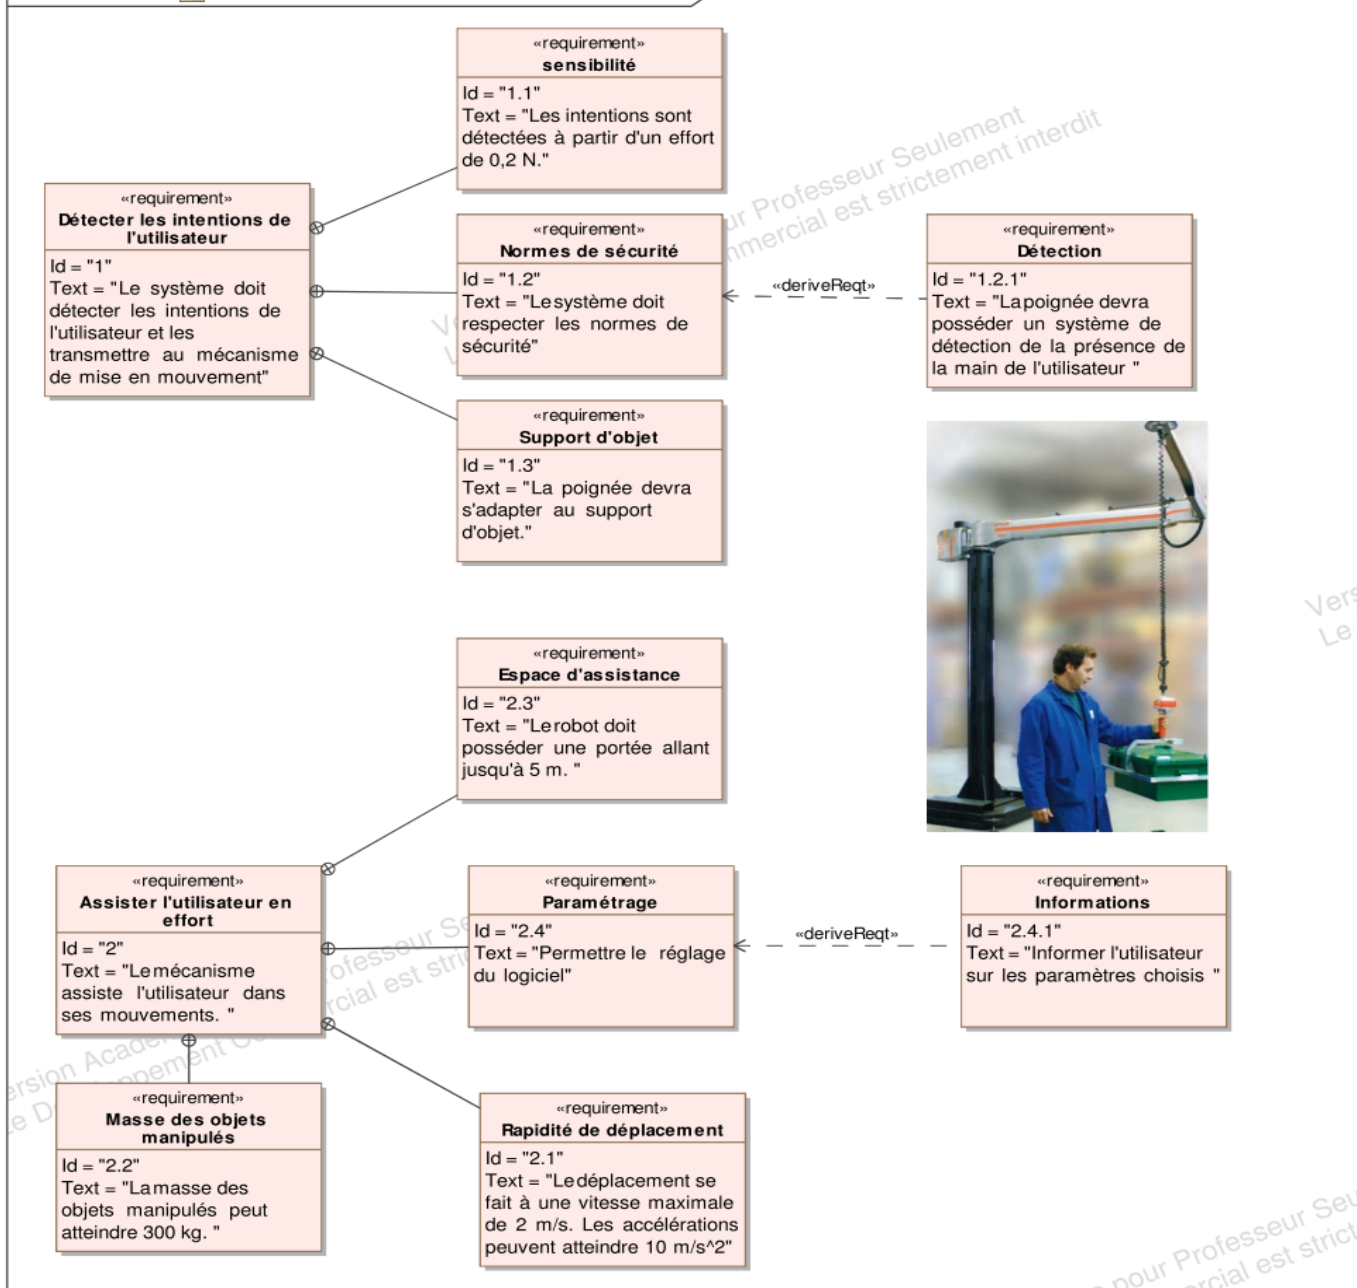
«requirement»
sensibilité
Id = "1.1"
Text = "Les intentions sont détectées à partir d'un effort de 0,2 N."

«requirement»
Détecter les intentions de l'utilisateur
Id = "1"
Text = "Le système doit détecter les intentions de l'utilisateur et les transmettre au mécanisme de mise en mouvement"

«requirement»
Normes de sécurité
Id = "1.2"
Text = "Le système doit respecter les normes de sécurité"

«deriveReqt»

«requirement»
Détection
Id = "1.2.1"
Text = "La poignée devra posséder un système de détection de la présence de la main de l'utilisateur "

«requirement»
Support d'objet
Id = "1.3"
Text = "La poignée devra s'adapter au support d'objet."

«requirement»
Espace d'assistance
Id = "2.3"
Text = "Le robot doit posséder une portée allant jusqu'à 5 m. "

«requirement»
Assister l'utilisateur en effort
Id = "2"
Text = "Le mécanisme assiste l'utilisateur dans ses mouvements. "

«requirement»
Paramétrage
Id = "2.4"
Text = "Permettre le réglage du logiciel"

«deriveReqt»

«requirement»
Informations
Id = "2.4.1"
Text = "Informer l'utilisateur sur les paramètres choisis "

«requirement»
Masse des objets manipulés
Id = "2.2"
Text = "La masse des objets manipulés peut atteindre 300 kg. "

«requirement»
Rapidité de déplacement
Id = "2.1"
Text = "Le déplacement se fait à une vitesse maximale de 2 m/s. Les accélérations peuvent atteindre 10 m/s^2"

Version Academique pour Professeur Seulement
Le Développement Commercial est strictement interdit